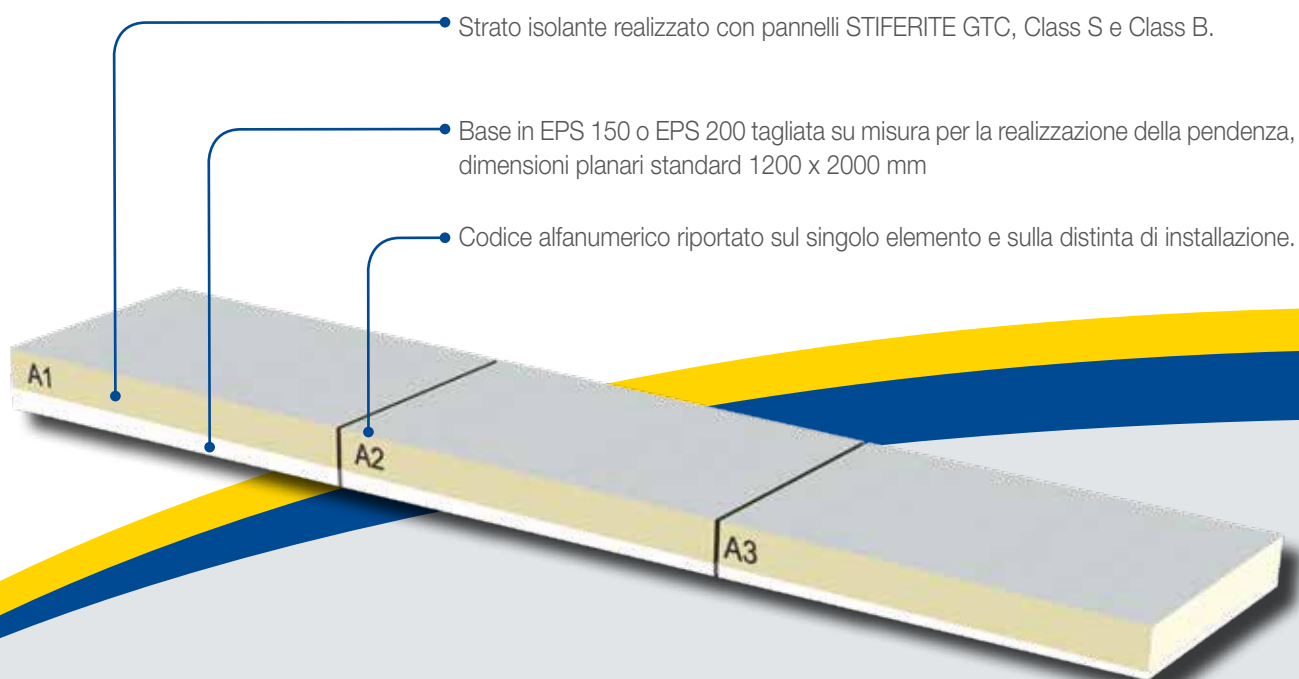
Strato isolante realizzato con pannelli STIFERITE GTC, Class S e Class B.

Base in EPS 150 o EPS 200 tagliata su misura per la realizzazione della pendenza, dimensioni planari standard 1200 x 2000 mm

Codice alfanumerico riportato sul singolo elemento e sulla distinta di installazione.

A1

A2

A3